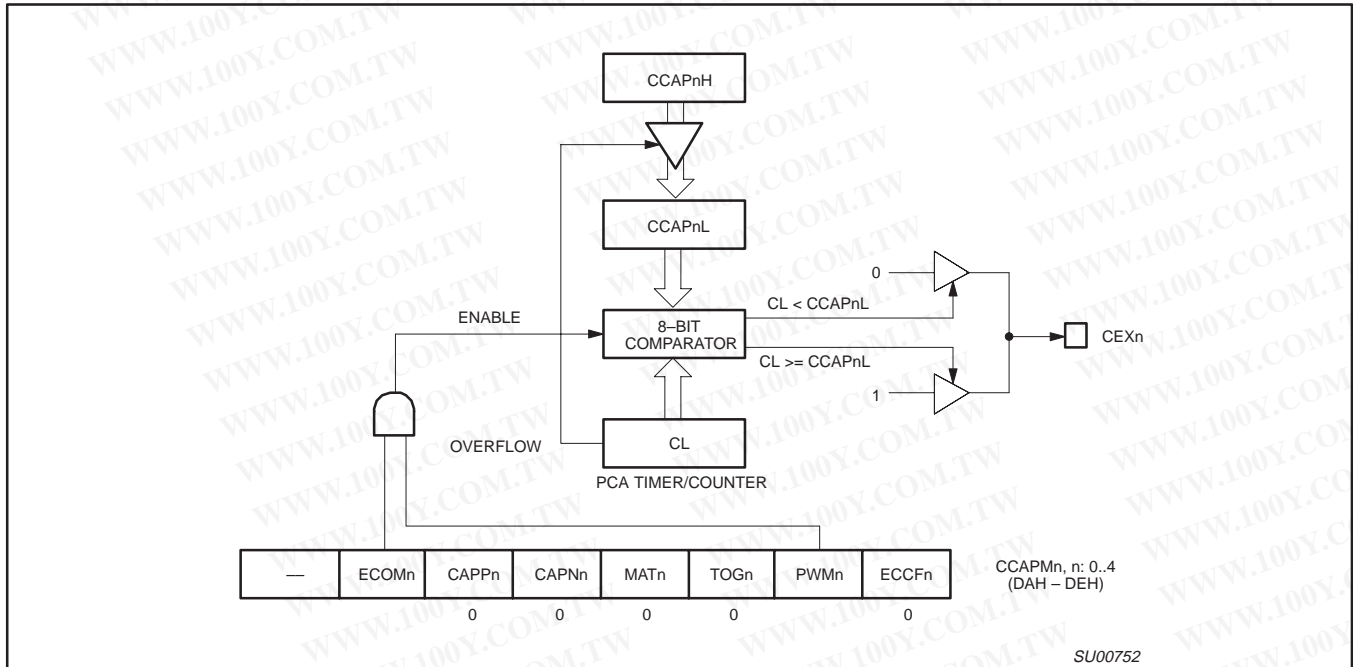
WWW.100Y.COM.TW

CCAPnH

CCAPnL

0

ENABLE

8–BIT COMPARATOR

CL < CCAPnL

CEXn

CL >= CCAPnL

1

OVERFLOW

CL

PCA TIMER/COUNTER

| — | ECOMn | CAPPn | CAPNn | MATn | TOGn | PWMn | ECCFn |
|---|---|---|---|---|---|---|---|
| | | 0 | 0 | 0 | 0 | | 0 |

CCAPMn, n: 0..4 (DAH – DEH)

SU00752